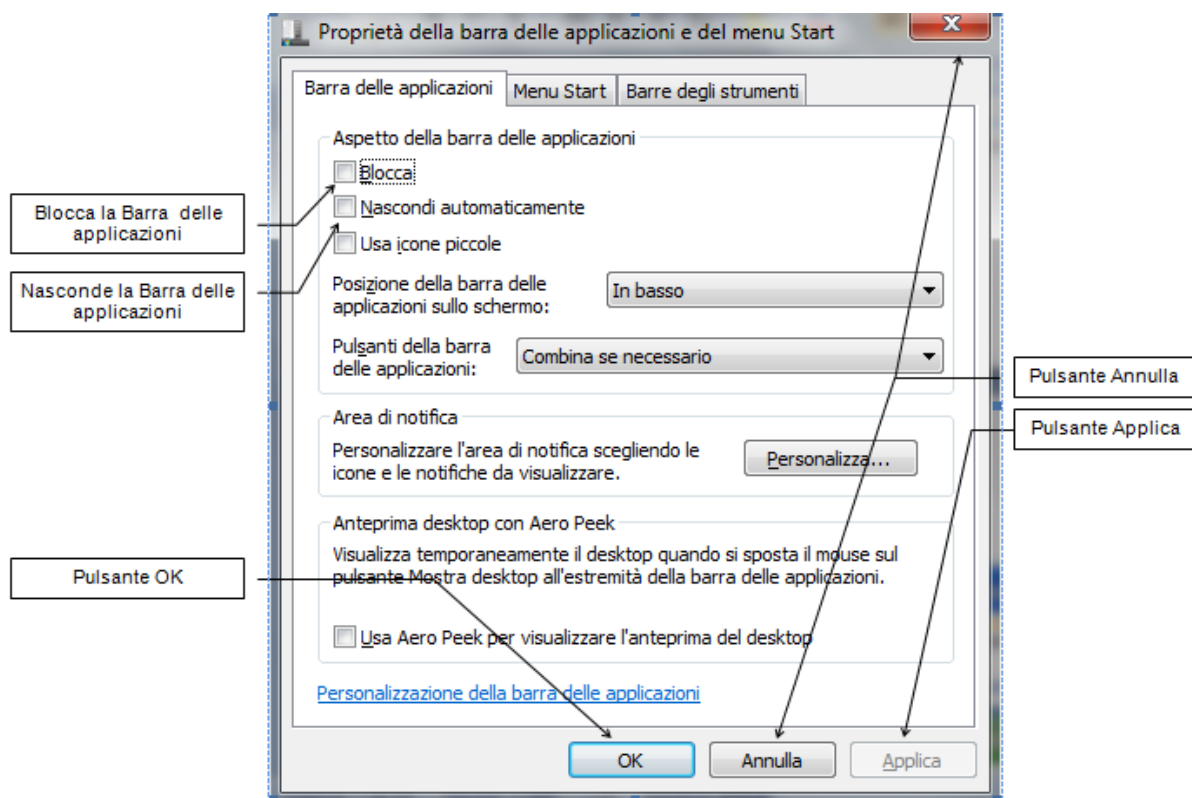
Proprietà della barra delle applicazioni e del menu Start

Barra delle applicazioni | Menu Start | Barre degli strumenti

Aspetto della barra delle applicazioni

Blocca

Nascondi automaticamente

Usa icone piccole

Posizione della barra delle applicazioni sullo schermo: In basso

Pulsanti della barra delle applicazioni: Combina se necessario

Area di notifica

Personalizzare l'area di notifica scegliendo le icone e le notifiche da visualizzare.

Personalizza...

Anteprima desktop con Aero Peek

Visualizza temporaneamente il desktop quando si sposta il mouse sul pulsante Mostra desktop all'estremità della barra delle applicazioni.

Usa Aero Peek per visualizzare l'anteprima del desktop

Personalizzazione della barra delle applicazioni

OK

Annulla

Applica

Blocca la Barra delle applicazioni

Nasconde la Barra delle applicazioni

Pulsante OK

Pulsante Annulla

Pulsante Applica